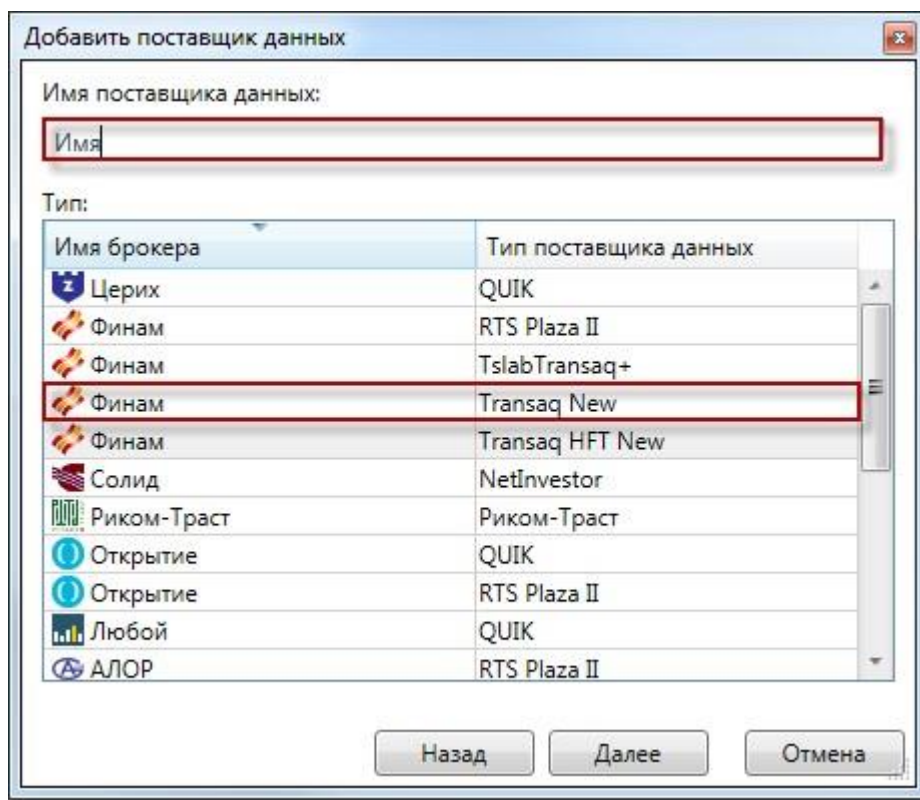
Добавить поставщик данных

Имя поставщика данных:

Имя

Тип:

| Имя брокера | Тип поставщика данных |
|---|---|
| Церих | QUIK |
| Финам | RTS Plaza II |
| Финам | TslabTransaq+ |
| Финам | Transaq New |
| Финам | Transaq HFT New |
| Солид | NetInvestor |
| Риком-Траст | Риком-Траст |
| Открытие | QUIK |
| Открытие | RTS Plaza II |
| Любой | QUIK |
| АЛОР | RTS Plaza II |

Назад Далее Отмена